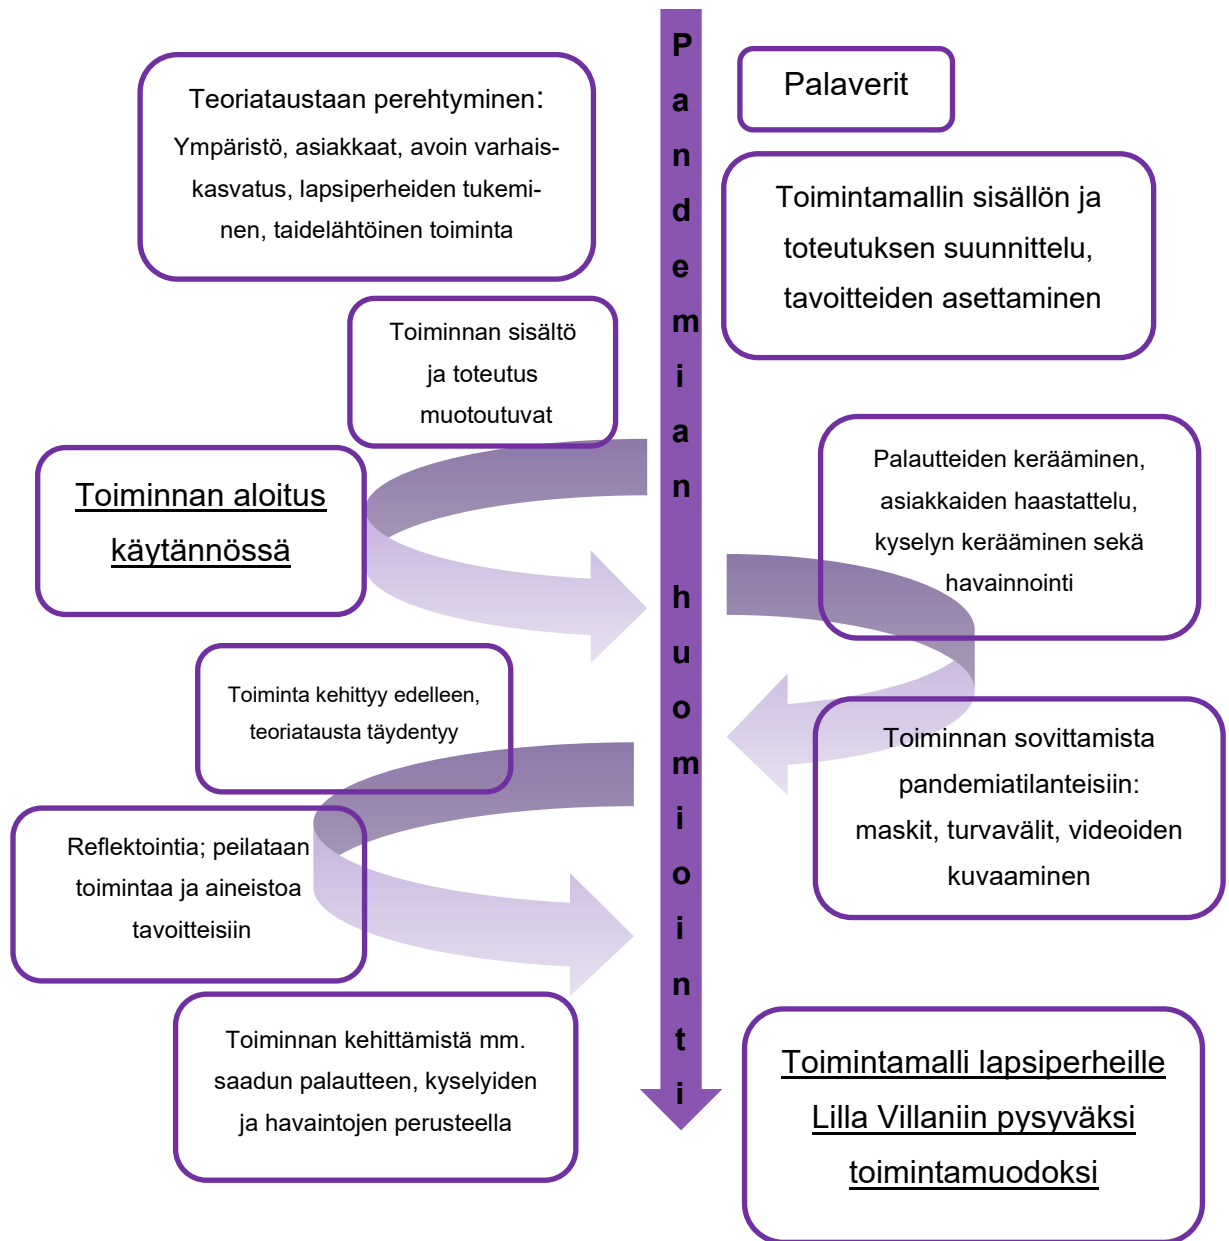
Pandemian huomiointi

Teoriataustaan perehtyminen: Ympäristö, asiakkaat, avoin varhaiskasvatus, lapsiperheiden tukeminen, taidelähtöinen toiminta

Palaverit

Toimintamallin sisällön ja toteutuksen suunnittelu, tavoitteiden asettaminen

Toiminnan sisältö ja toteutus muotoutuvat

Toiminnan aloitus käytännössä

Palautteiden kerääminen, asiakkaiden haastattelu, kyselyn kerääminen sekä havainnointi

Toiminta kehittyy edelleen, teoriatausta täydentyy

Toiminnan sovittamista pandemiatilanteisiin: maskit, turvavälit, videoiden kuvaaminen

Reflektointia; peilataan toimintaa ja aineistoa tavoitteisiin

Toiminnan kehittämistä mm. saadun palautteen, kyselyiden ja havaintojen perusteella

Toimintamalli lapsiperheille Lilla Villaniin pysyväksi toimintamuodoksi